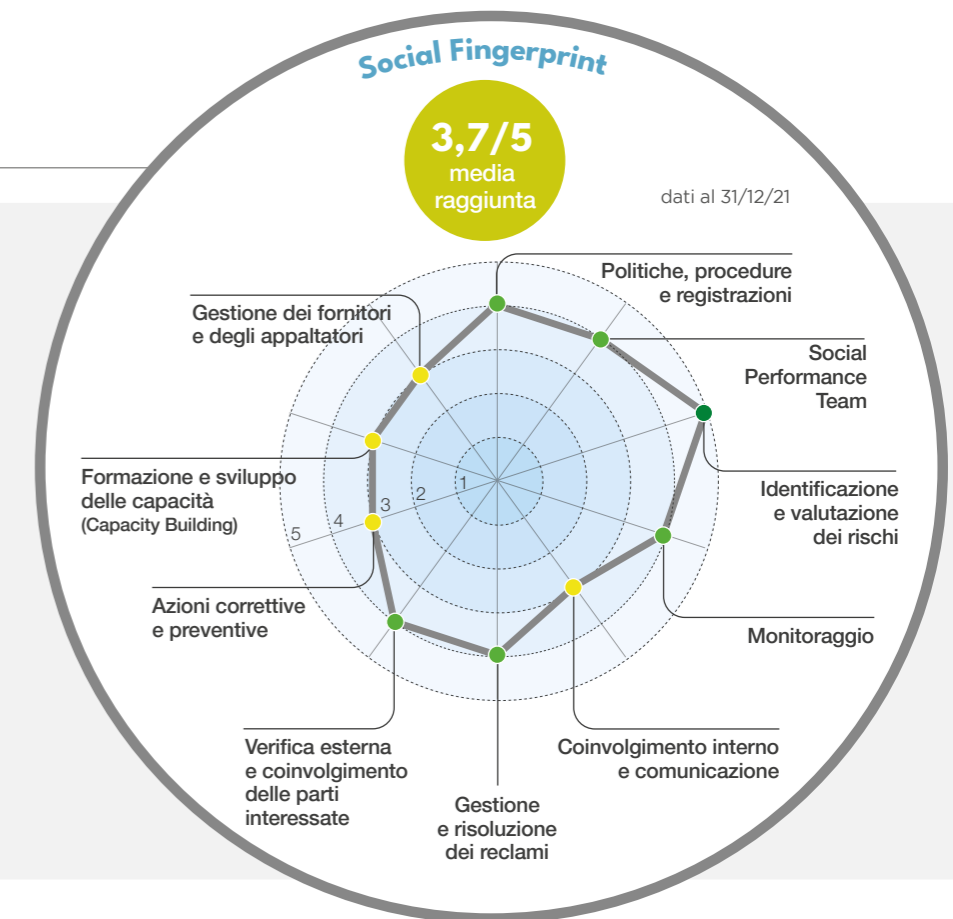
Social Fingerprint

3,7/5
media raggiunta

dati al 31/12/21

Politiche, procedure e registrazioni

Social Performance Team

Identificazione e valutazione dei rischi

Monitoraggio

Coinvolgimento interno e comunicazione

Gestione e risoluzione dei reclami

Verifica esterna e coinvolgimento delle parti interessate

Azioni correttive e preventive

Formazione e sviluppo delle capacità (Capacity Building)

Gestione dei fornitori e degli appaltatori

1
2
3
4
5